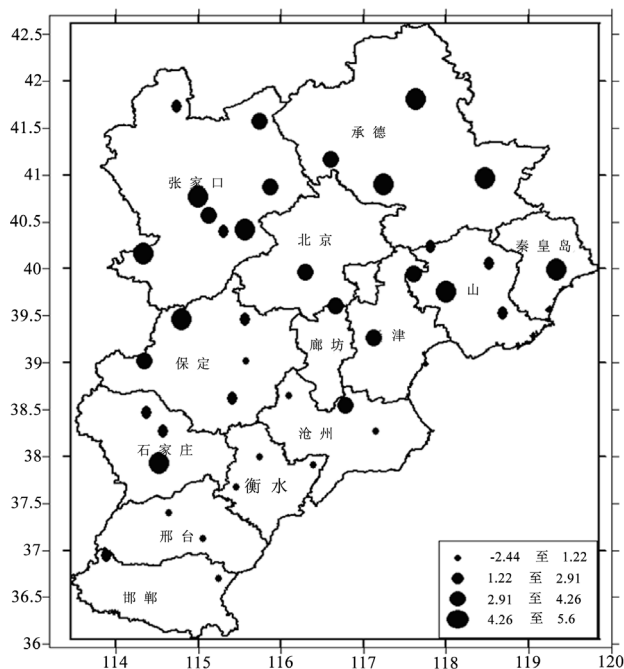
42.5
42
41.5
41
40.5
40
39.5
39
38.5
38
37.5
37
36.5
36

114
115
116
117
118
119
120

承德
张家口
北京
秦皇岛
山
津
廊坊
保定
沧州
石家庄
衡水
邢台
邯郸

-2.44 至 1.22
1.22 至 2.91
2.91 至 4.26
4.26 至 5.6